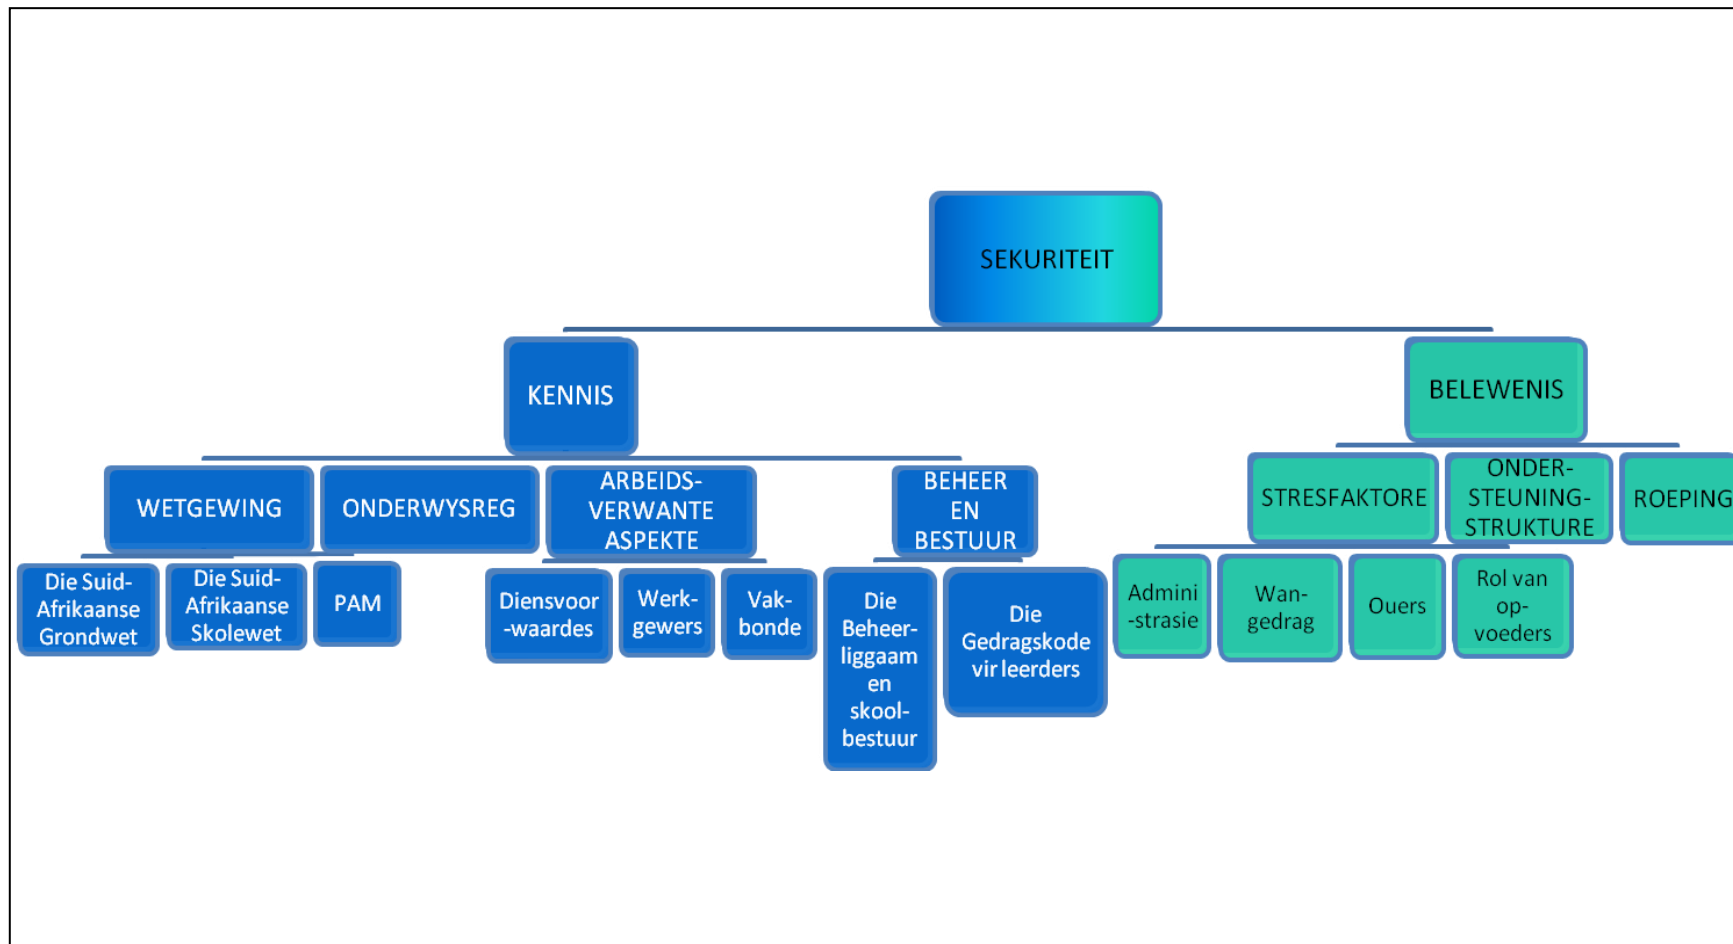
SEKURITEIT

KENNIS

BELEWENIS

WETGEWING

ONDERWYSREG

ARBEIDSVERWANTE ASPEKTE

BEHEER EN BESTUUR

STRESFAKTORE

ONDERSTEUNINGSTRUKTURE

ROEPING

Die Suid-Afrikaanse Grondwet

Die Suid-Afrikaanse Skolewet

PAM

Diensvoor-waardes

Werkgewers

Vakbonde

Die Beheerliggaam en skoolbestuur

Die Gedragskode vir leerders

Admini-strasie

Wangedrag

Ouers

Rol van opvoeders